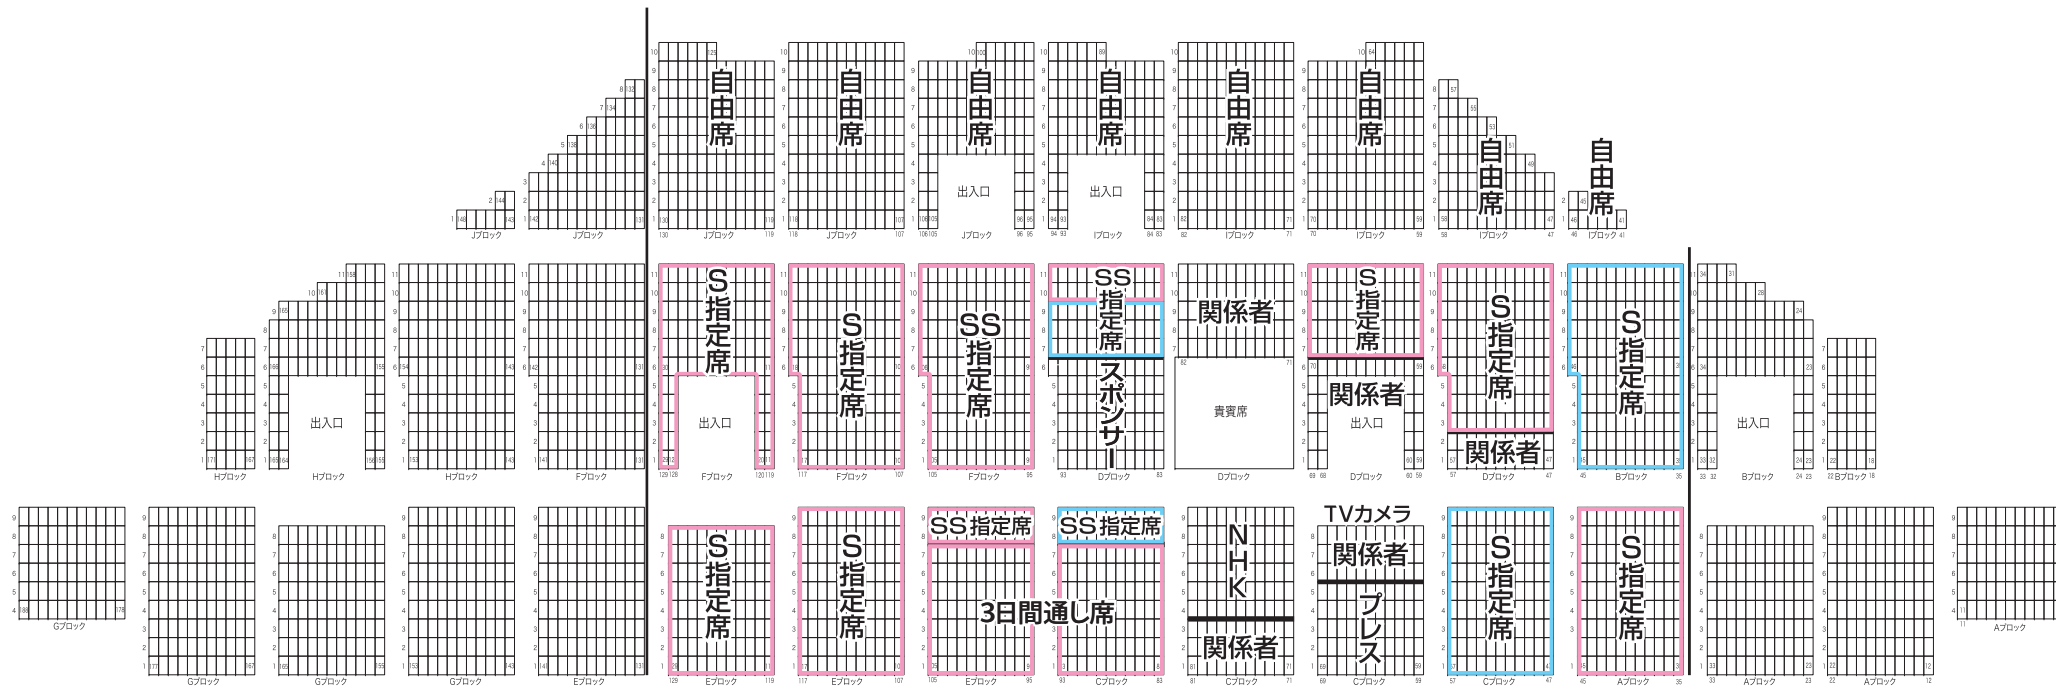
自由席
自由席
自由席
自由席
自由席
自由席
自由席
自由席

出入口
出入口

Jブロック
Jブロック
Jブロック
Jブロック
Jブロック
Iブロック
Iブロック
Iブロック
Iブロック
Iブロック

S指定席
S指定席
SS指定席
SS指定席
関係者
S指定席
S指定席
S指定席

出入口
出入口
スポンサー
貴賓席
関係者
出入口
関係者
出入口

Hブロック
Hブロック
Hブロック
Fブロック
Fブロック
Fブロック
Fブロック
Dブロック
Dブロック
Dブロック
Dブロック
Bブロック
Bブロック
Bブロック

S指定席
S指定席
SS指定席
SS指定席
NHK
TVカメラ
関係者
S指定席
S指定席
3日間通し席
関係者
プレス

Gブロック
Gブロック
Gブロック
Gブロック
Eブロック
Eブロック
Eブロック
Eブロック
Cブロック
Cブロック
Cブロック
Cブロック
Aブロック
Aブロック
Aブロック
Aブロック